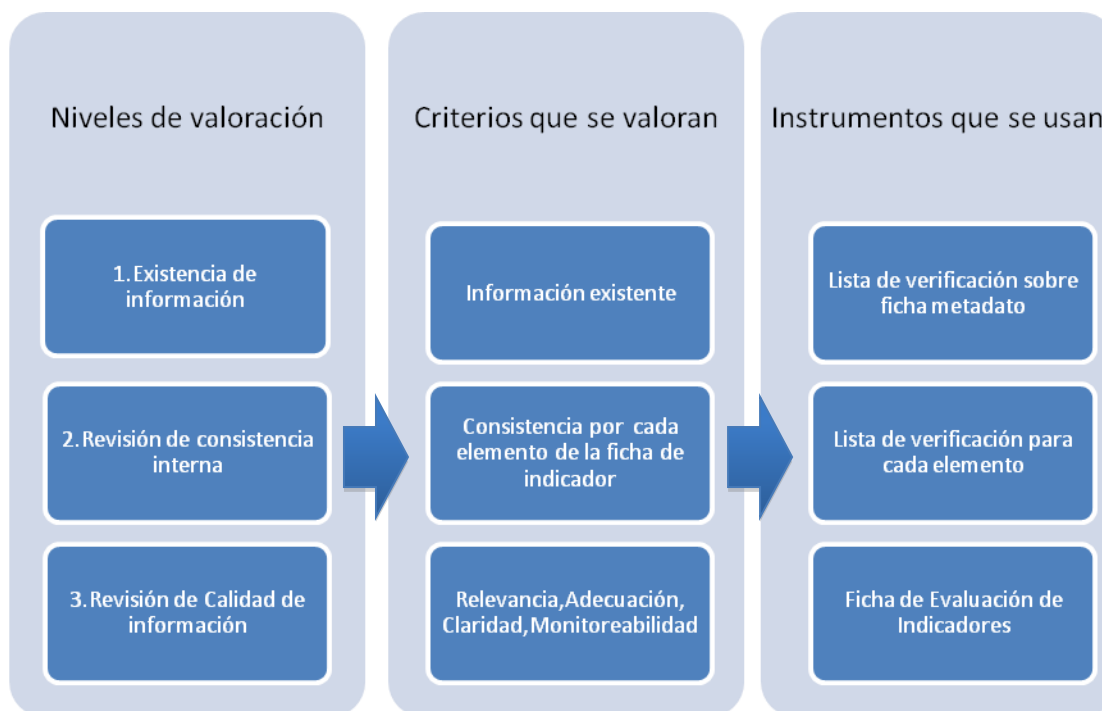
Niveles de valoración

1. Existencia de información

2. Revisión de consistencia interna

3. Revisión de Calidad de información

Criterios que se valoran

Información existente

Consistencia por cada elemento de la ficha de indicador

Relevancia, Adecuación, Claridad, Monitoreabilidad

Instrumentos que se usan

Lista de verificación sobre ficha metadato

Lista de verificación para cada elemento

Ficha de Evaluación de Indicadores